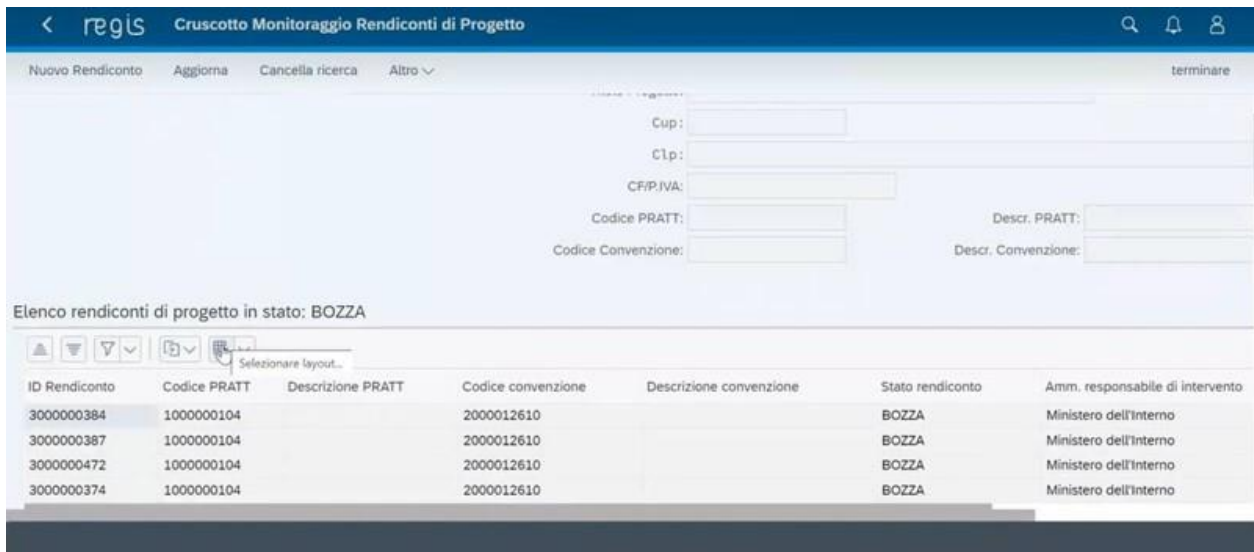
regis Cruscotto Monitoraggio Rendiconti di Progetto

Nuovo Rendiconto Aggiorna Cancella ricerca Altro

terminare

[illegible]

Cup:

Clp:

CF/P.IVA:

Codice PRATT:

Descr. PRATT:

Codice Convenzione:

Descr. Convenzione:

Elenco rendiconti di progetto in stato: BOZZA

Selezionare layout...

| ID Rendiconto | Codice PRATT | Descrizione PRATT | Codice convenzione | Descrizione convenzione | Stato rendiconto | Amm. responsabile di intervento |
|---|---|---|---|---|---|---|
| 3000000384 | 1000000104 | | 2000012610 | | BOZZA | Ministero dell'Interno |
| 3000000387 | 1000000104 | | 2000012610 | | BOZZA | Ministero dell'Interno |
| 3000000472 | 1000000104 | | 2000012610 | | BOZZA | Ministero dell'Interno |
| 3000000374 | 1000000104 | | 2000012610 | | BOZZA | Ministero dell'Interno |